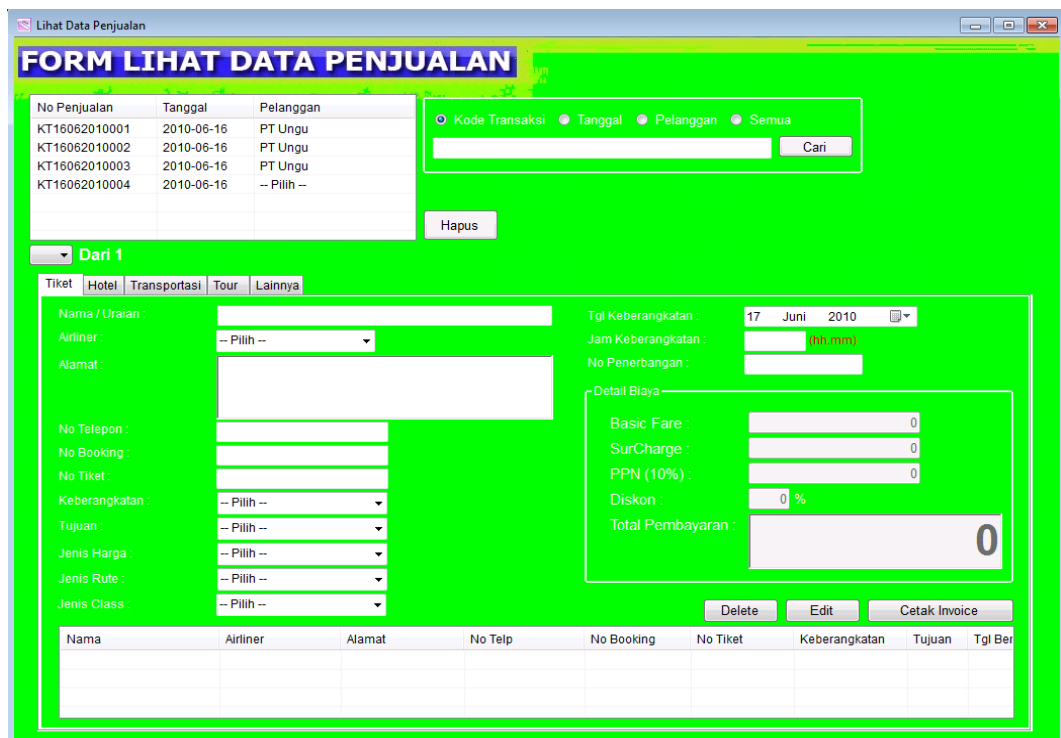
Lihat Data Penjualan

FORM LIHAT DATA PENJUALAN

| No Penjualan | Tanggal | Pelanggan |
|---|---|---|
| KT16062010001 | 2010-06-16 | PT Ungu |
| KT16062010002 | 2010-06-16 | PT Ungu |
| KT16062010003 | 2010-06-16 | PT Ungu |
| KT16062010004 | 2010-06-16 | -- Pilih -- |

Kode Transaksi Tanggal Pelanggan Semua

Cari

Hapus

Dari 1

Tiket Hotel Transportasi Tour Lainnya

Nama / Uraian :
Airliner : -- Pilih --
Alamat :
No Telepon :
No Booking :
No Tiket :
Keberangkatan : -- Pilih --
Tujuan : -- Pilih --
Jenis Harga : -- Pilih --
Jenis Rute : -- Pilih --
Jenis Class : -- Pilih --

Tgl Keberangkatan : 17 Juni 2010
Jam Keberangkatan : (hh.mm)
No Penerbangan :

Detail Biaya
Basic Fare : 0
SurCharge : 0
PPN (10%) : 0
Diskon : 0 %
Total Pembayaran : 0

Delete Edit Cetak Invoice

| Nama | Airliner | Alamat | No Telp | No Booking | No Tiket | Keberangkatan | Tujuan | Tgl Ber |
|---|---|---|---|---|---|---|---|---|